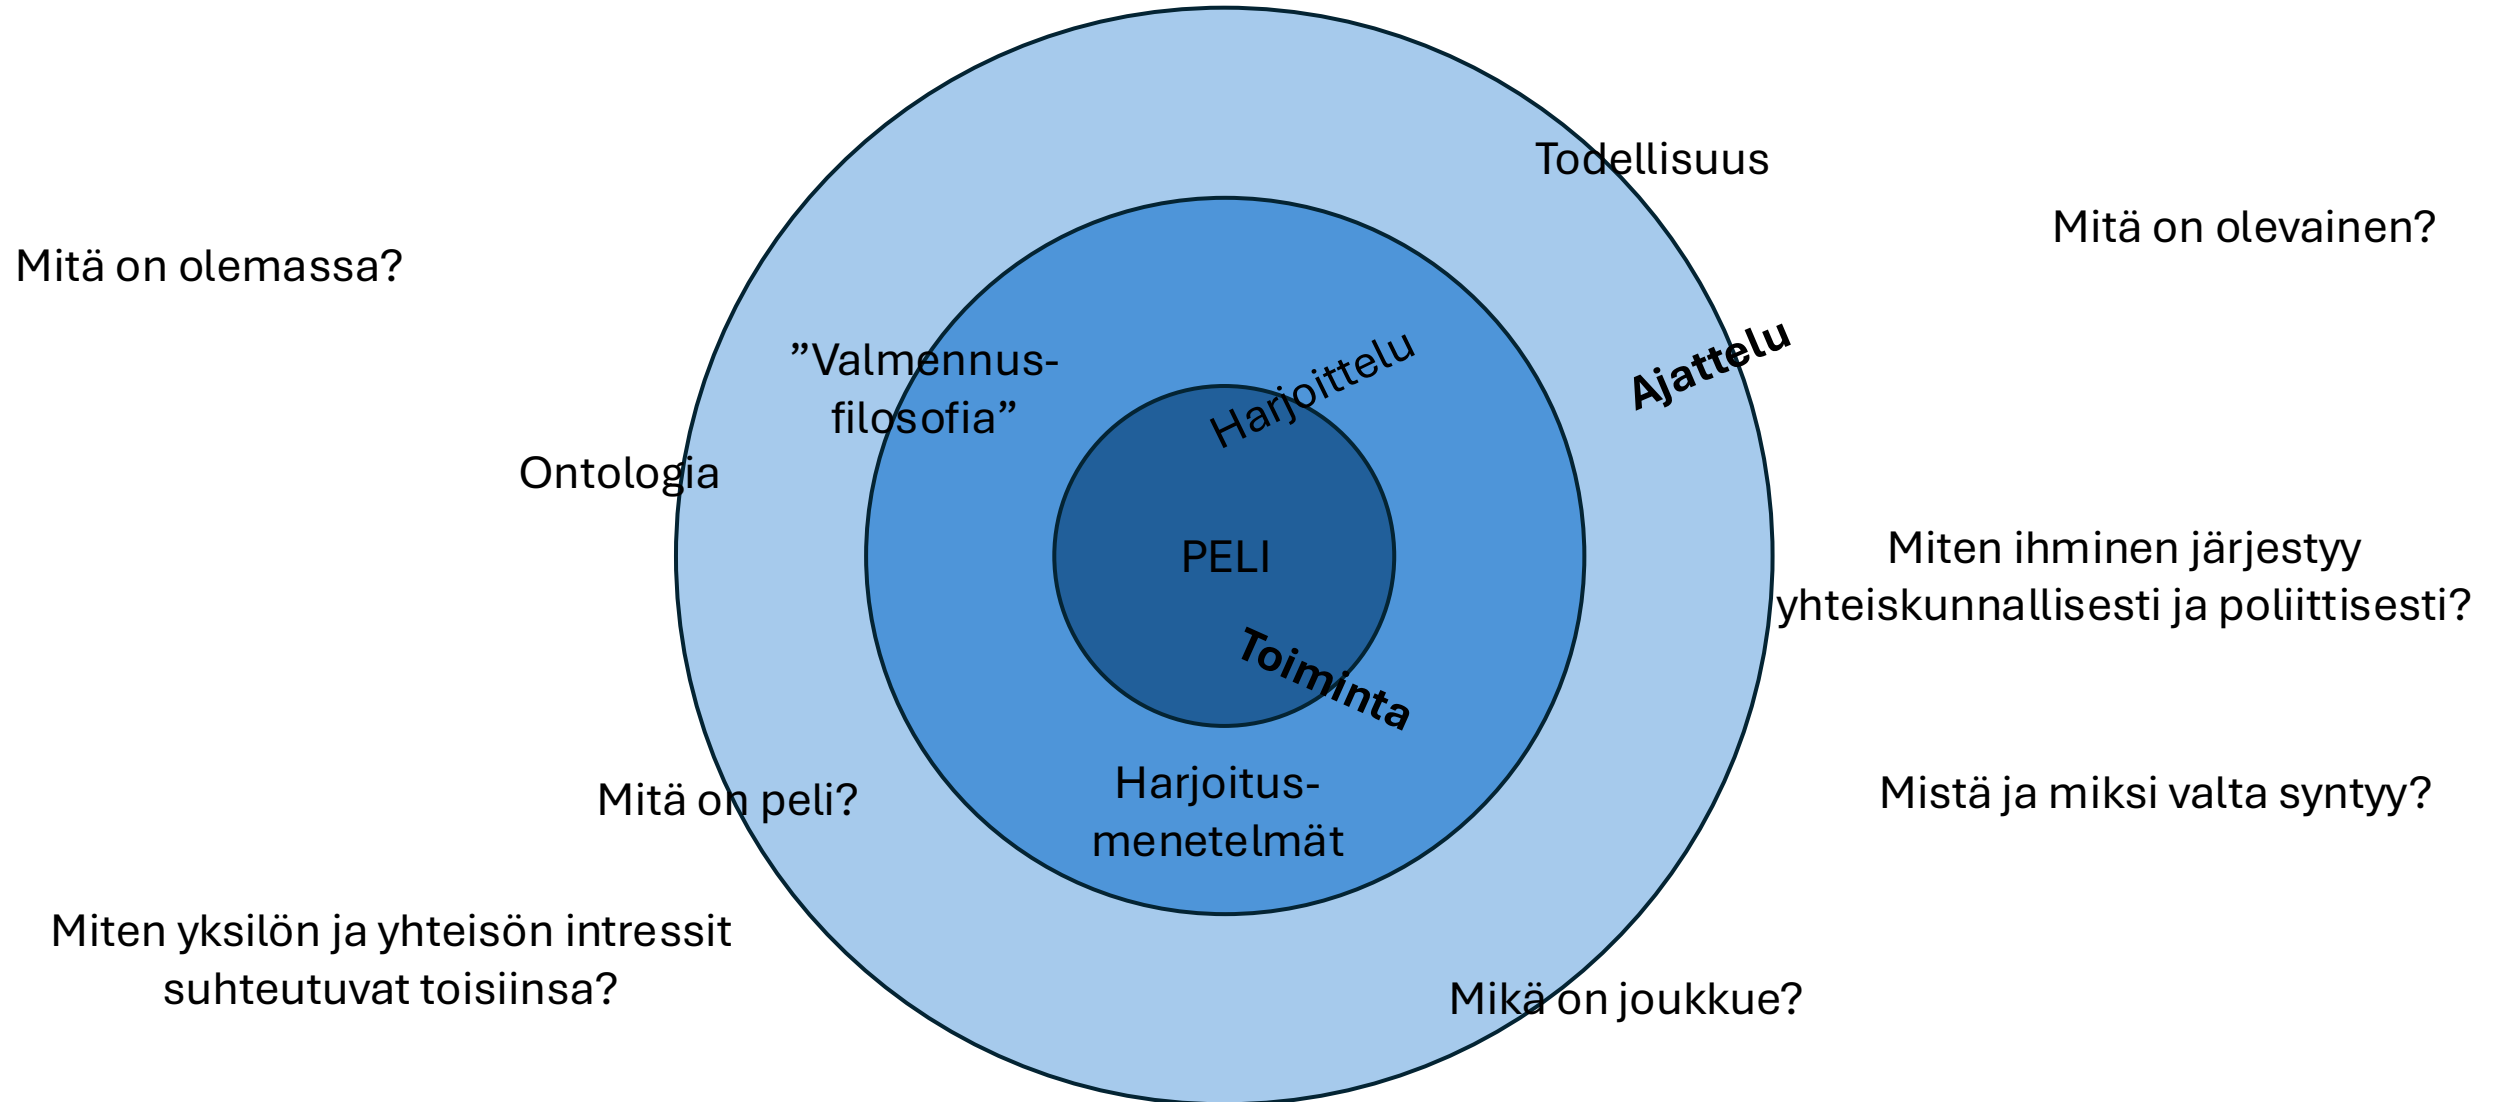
Todellisuus

Mitä on olevainen?

Mitä on olemassa?

”Valmennus-filosofia”

Harjoittelu

Ajattelu

Ontologia

PELI

Miten ihminen järjestyy yhteiskunnallisesti ja poliittisesti?

Toiminta

Harjoitus-menetelmät

Mitä on peli?

Mistä ja miksi valta syntyy?

Miten yksilön ja yhteisön intressit suhteutuvat toisiinsa?

Mikä on joukkue?